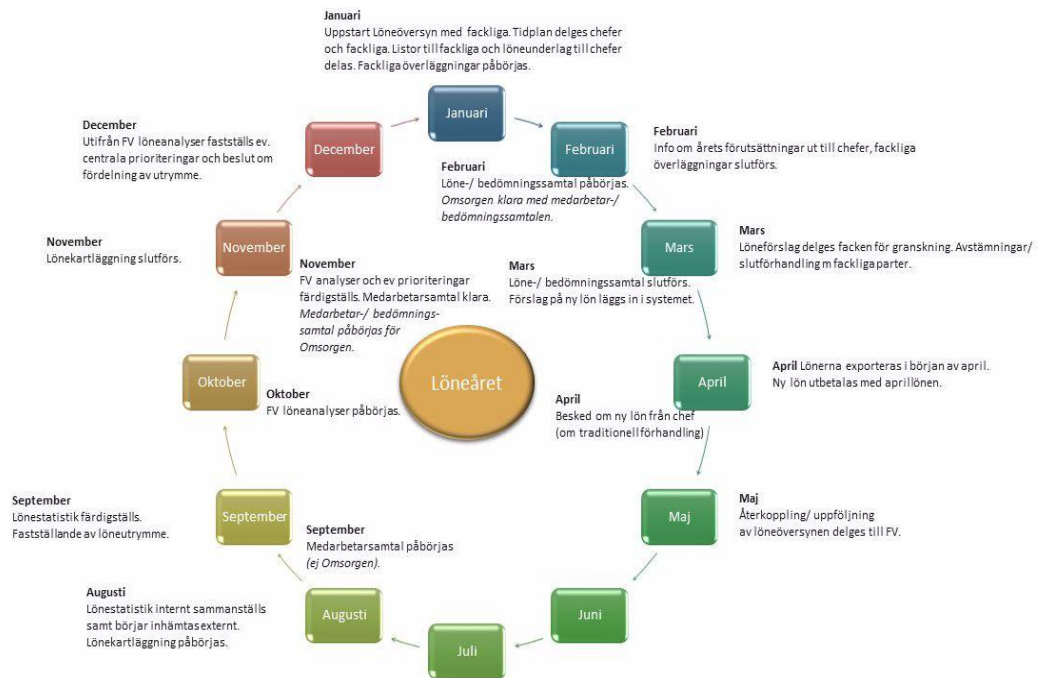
**Januari**
Uppstart Löneöversyn med fackliga. Tidplan delges chefer och fackliga. Listor till fackliga och löneunderlag till chefer delas. Fackliga överläggningar påbörjas.

Januari

**December**
Utifrån FV löneanalyser fastställs ev. centrala prioriteringar och beslut om fördelning av utrymme.

December

Februari

**Februari**
Info om årets förutsättningar ut till chefer, fackliga överläggningar slutförs.

**Februari**
Löne-/ bedömningssamtal påbörjas.
*Omsorgen klara med medarbetar-/ bedömningssamtalen.*

Mars

**Mars**
Löneförslag delges facken för granskning. Avstämningar/ slutförhandling m fackliga parter.

**November**
Lönekartläggning slutförs.

November

**November**
FV analyser och ev prioriteringar färdigställs. Medarbetarsamtal klara. *Medarbetar-/ bedömnings-samtal påbörjas för Omsorgen.*

**Mars**
Löne-/ bedömningssamtal slutförs. Förslag på ny lön läggs in i systemet.

Löneåret

Oktober

**Oktober**
FV löneanalyser påbörjas.

April

**April** Lönerna exporteras i början av april. Ny lön utbetalas med aprillönen.

**April**
Besked om ny lön från chef (om traditionell förhandling)

**September**
Lönestatistik färdigställs. Fastställande av löneutrymme.

September

**September**
Medarbetarsamtal påbörjas *(ej Omsorgen).*

Maj

**Maj**
Återkoppling/ uppföljning av löneöversynen delges till FV.

**Augusti**
Lönestatistik internt sammanställs samt börjar inhämtas externt. Lönekartläggning påbörjas.

Augusti

Juni

Juli